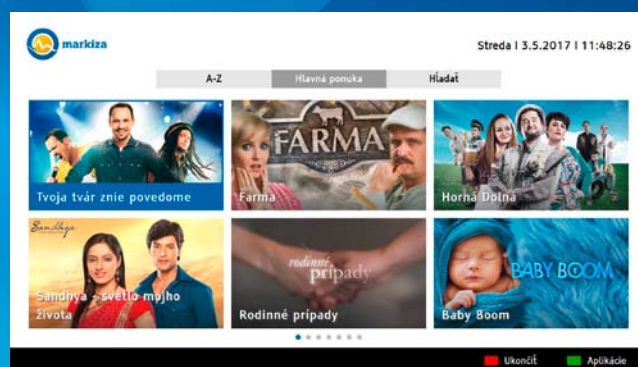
markíza

Streda | 3.5.2017 | 11:48:26

A-Z
Hlavná ponuka
Hľadať

Tvoja tvár znie povedome

FARMA
Farma

Horná Dolná

Sandhya
Sandhya - svetlo môjho života

rodinné prípady
Rodinné prípady

BABY BOOM
Baby Boom

Ukončiť
Aplikácie